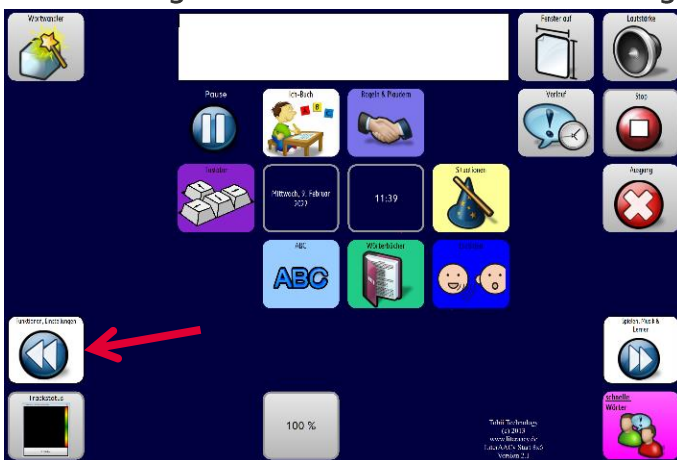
Wortwandler

Fenster auf

Lautstärke

Pause

Ich-Buch

Regeln & Plaudern

Verlauf

Stop

Tastatur

Mittwoch, 9. Februar 2022

11:39

Situationen

Ausgang

ABC

ABC

Wörterbücher

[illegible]

Funktionen, Einstellungen

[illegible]

Trackstatus

100 %

Tobii Technology
(c) 2013
www.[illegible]
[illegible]
Version 2.1

schnelle Wörter